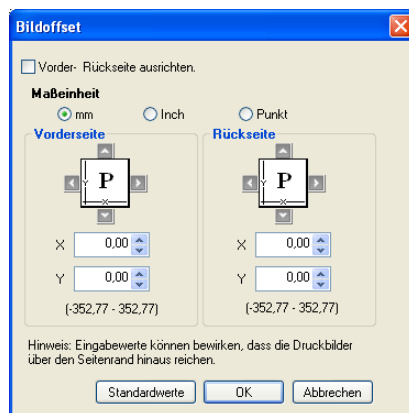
Bildoffset

Vorder- Rückseite ausrichten.

Maßeinheit
mm
Inch
Punkt

Vorderseite
P
Y
X
X 0,00
Y 0,00
(-352,77 - 352,77)

Rückseite
P
Y
X
X 0,00
Y 0,00
(-352,77 - 352,77)

Hinweis: Eingabewerte können bewirken, dass die Druckbilder über den Seitenrand hinaus reichen.

Standardwerte
OK
Abbrechen